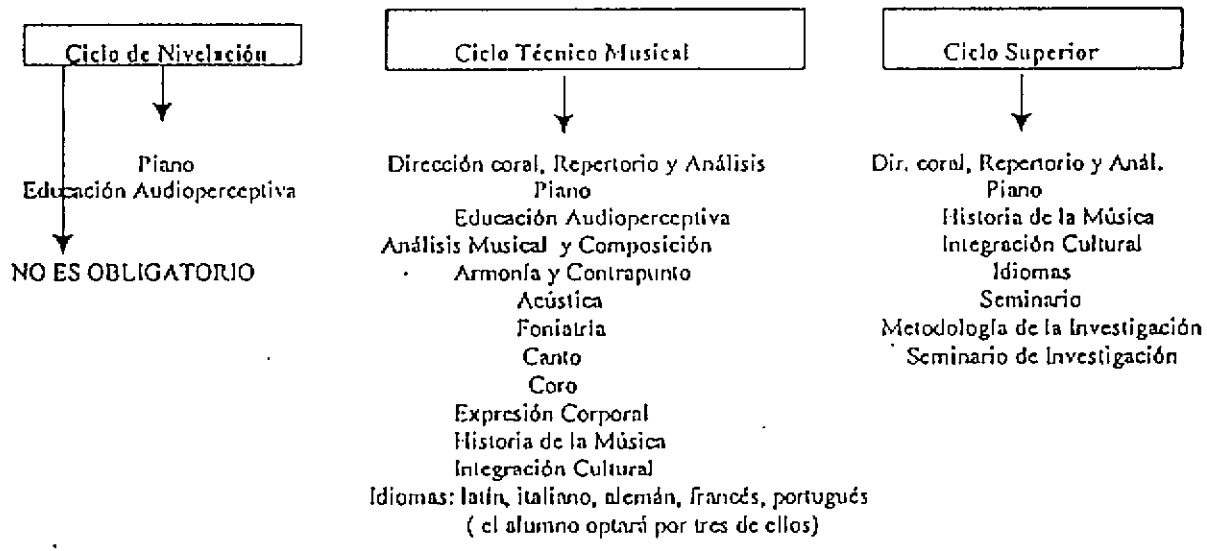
Ciclo de Nivelación

Piano
Educación Audioperceptiva

NO ES OBLIGATORIO

Ciclo Técnico Musical

Dirección coral, Repertorio y Análisis
Piano
Educación Audioperceptiva
Análisis Musical y Composición
Armonía y Contrapunto
Acústica
Foniatría
Canto
Coro
Expresión Corporal
Historia de la Música
Integración Cultural
Idiomas: latín, italiano, alemán, francés, portugués
( el alumno optará por tres de ellos)

Ciclo Superior

Dir. coral, Repertorio y Anál.
Piano
Historia de la Música
Integración Cultural
Idiomas
Seminario
Metodología de la Investigación
Seminario de Investigación